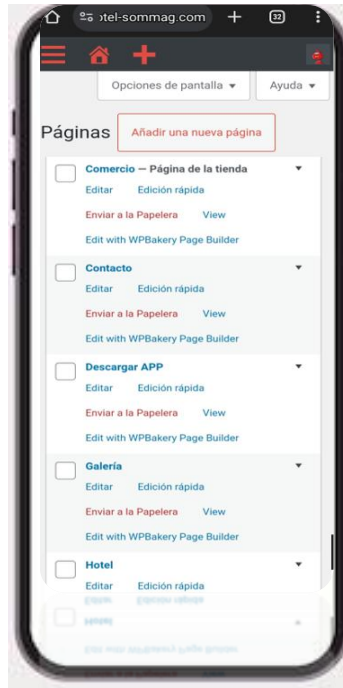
otel-sommag.com
32

Opciones de pantalla ▾
Ayuda ▾

Páginas
Añadir una nueva página

Comercio — Página de la tienda
Editar
Edición rápida
Enviar a la Papelera
View
Edit with WPBakery Page Builder

Contacto
Editar
Edición rápida
Enviar a la Papelera
View
Edit with WPBakery Page Builder

Descargar APP
Editar
Edición rápida
Enviar a la Papelera
View
Edit with WPBakery Page Builder

Galería
Editar
Edición rápida
Enviar a la Papelera
View
Edit with WPBakery Page Builder

Hotel
Editar
Edición rápida